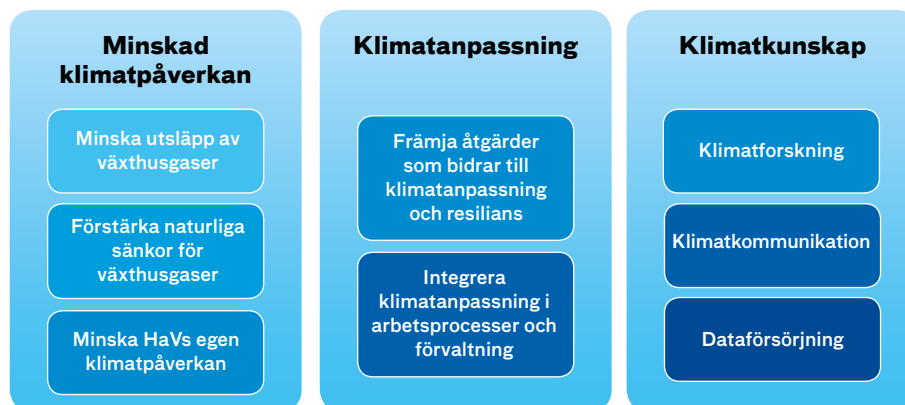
Minskad klimatpåverkan

Minska utsläpp av växthusgaser

Förstärka naturliga sänkor för växthusgaser

Minska HaVs egen klimatpåverkan

Klimatanpassning

Främja åtgärder som bidrar till klimatanpassning och resilians

Integrera klimatanpassning i arbetsprocesser och förvaltning

Klimatkunskap

Klimatforskning

Klimatkommunikation

Dataförsörjning